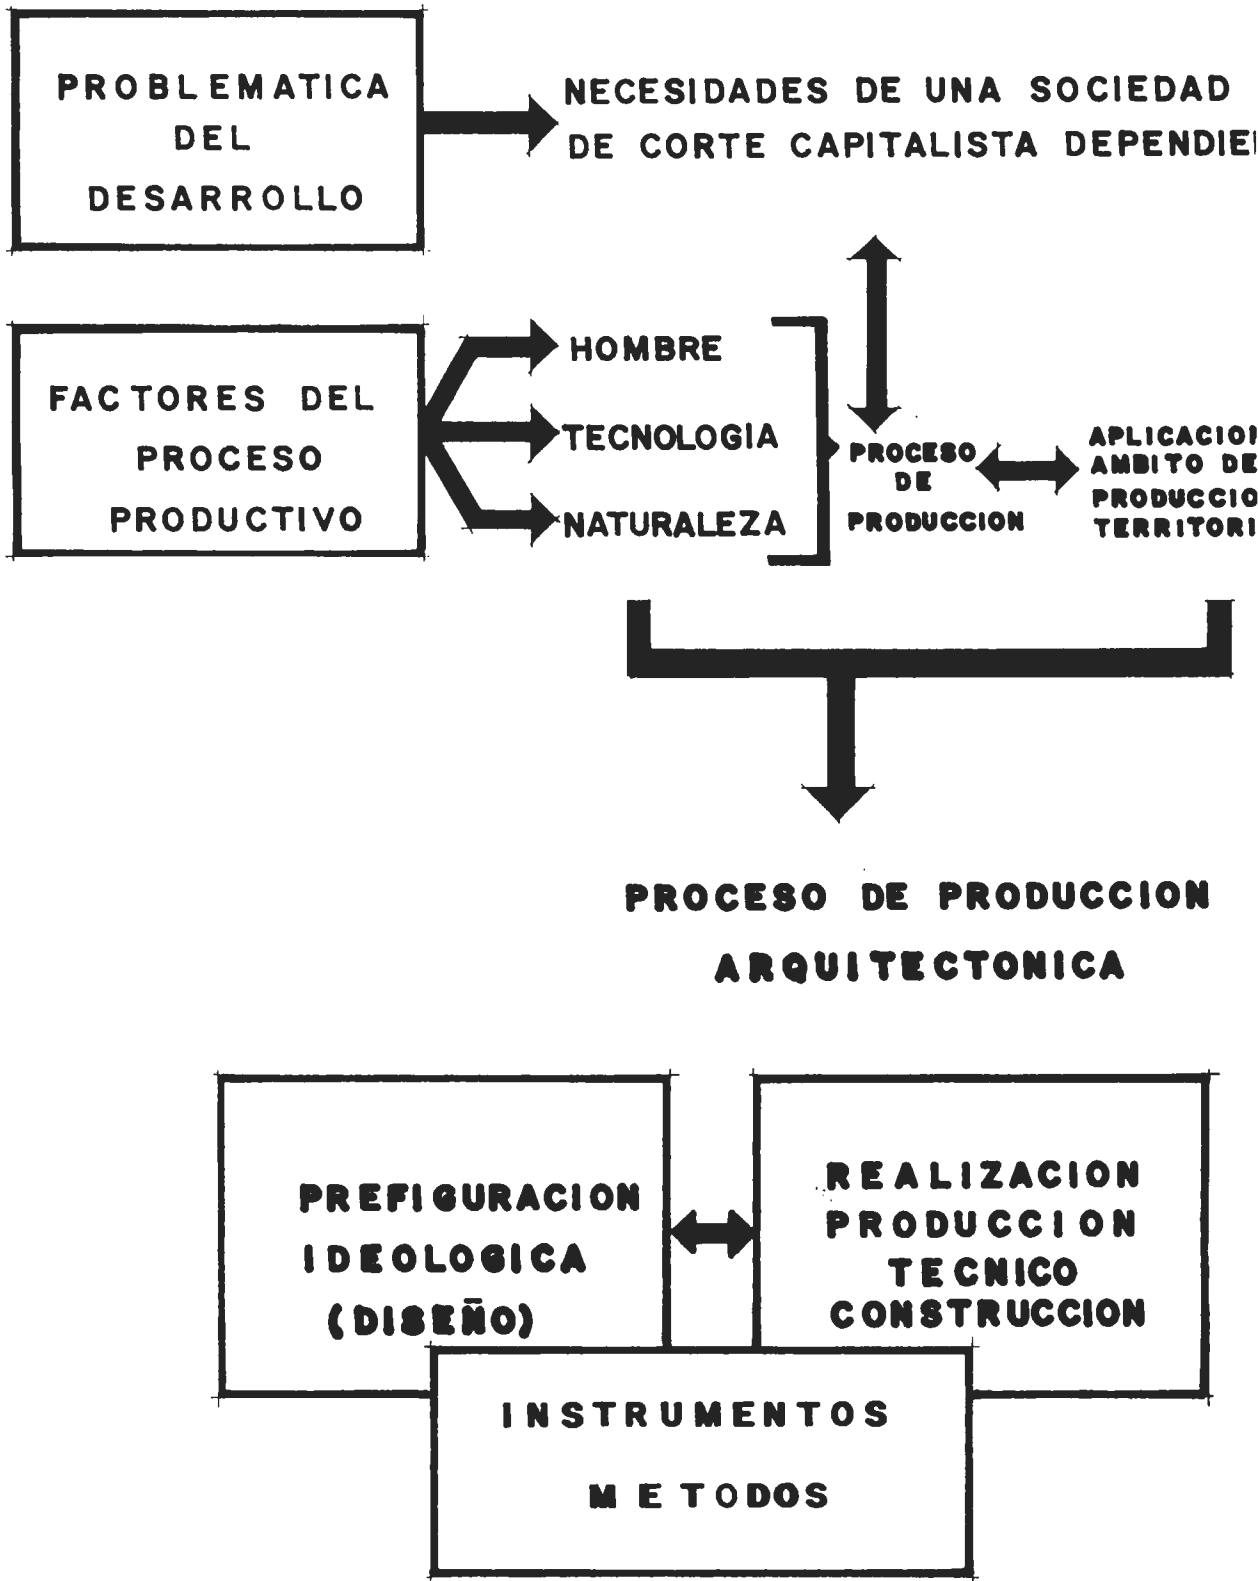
PROBLEMATICA DEL DESARROLLO

NECESIDADES DE UNA SOCIEDAD DE CORTE CAPITALISTA DEPENDIE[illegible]

FACTORES DEL PROCESO PRODUCTIVO

HOMBRE

TECNOLOGIA

NATURALEZA

PROCESO DE PRODUCCION

APLICACIO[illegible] AMBITO DE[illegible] PRODUCCIO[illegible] TERRITORI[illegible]

PROCESO DE PRODUCCION ARQUITECTONICA

PREFIGURACION IDEOLOGICA (DISEÑO)

REALIZACION PRODUCCION TECNICO CONSTRUCCION

INSTRUMENTOS

METODOS